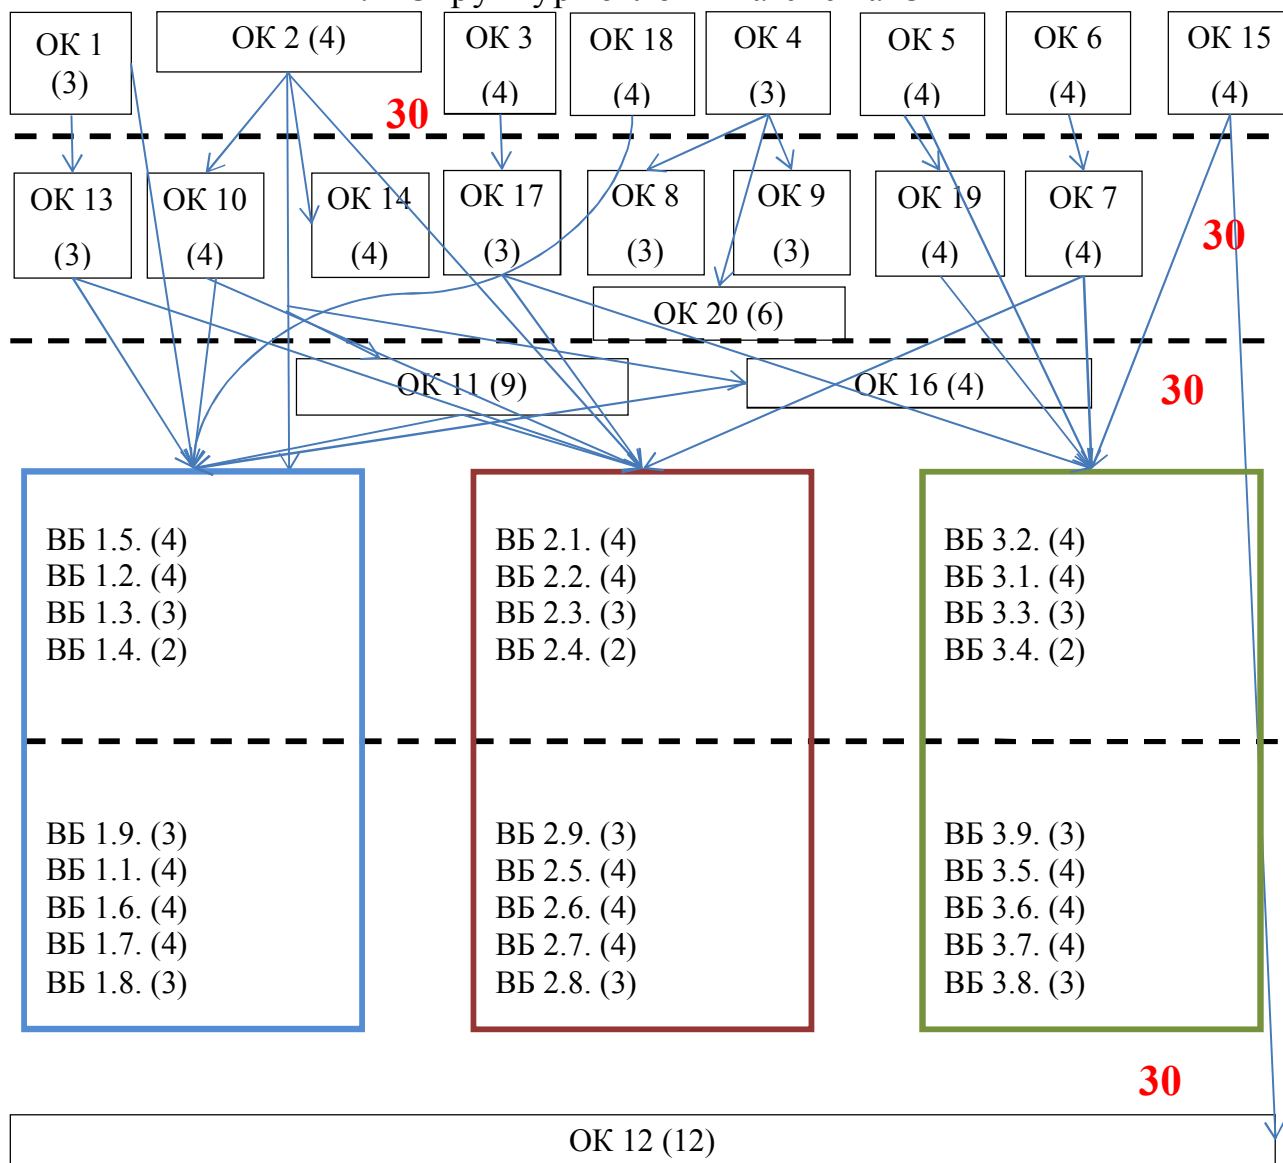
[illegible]

ОК 1 (3)

ОК 2 (4)

ОК 3 (4)

ОК 18 (4)

ОК 4 (3)

ОК 5 (4)

ОК 6 (4)

ОК 15 (4)

30

ОК 13 (3)

ОК 10 (4)

ОК 14 (4)

ОК 17 (3)

ОК 8 (3)

ОК 9 (3)

ОК 19 (4)

ОК 7 (4)

30

ОК 20 (6)

ОК 11 (9)

ОК 16 (4)

30

ВБ 1.5. (4)
ВБ 1.2. (4)
ВБ 1.3. (3)
ВБ 1.4. (2)

ВБ 2.1. (4)
ВБ 2.2. (4)
ВБ 2.3. (3)
ВБ 2.4. (2)

ВБ 3.2. (4)
ВБ 3.1. (4)
ВБ 3.3. (3)
ВБ 3.4. (2)

ВБ 1.9. (3)
ВБ 1.1. (4)
ВБ 1.6. (4)
ВБ 1.7. (4)
ВБ 1.8. (3)

ВБ 2.9. (3)
ВБ 2.5. (4)
ВБ 2.6. (4)
ВБ 2.7. (4)
ВБ 2.8. (3)

ВБ 3.9. (3)
ВБ 3.5. (4)
ВБ 3.6. (4)
ВБ 3.7. (4)
ВБ 3.8. (3)

30

ОК 12 (12)